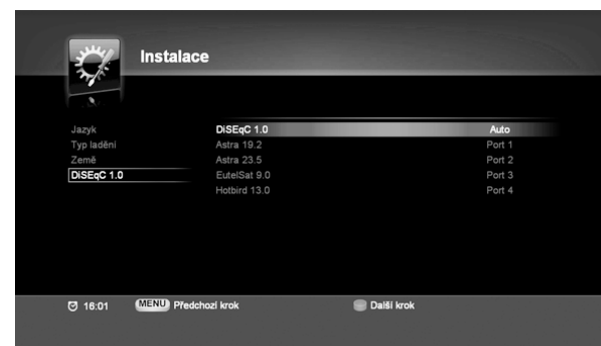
Instalace

Jazyk
Typ ladění
Země
DiSEqC 1.0

| DiSEqC 1.0 | Auto |
|---|---|
| Astra 19.2 | Port 1 |
| Astra 23.5 | Port 2 |
| EutelSat 9.0 | Port 3 |
| Hotbird 13.0 | Port 4 |

16:01 MENU Předchozí krok Další krok